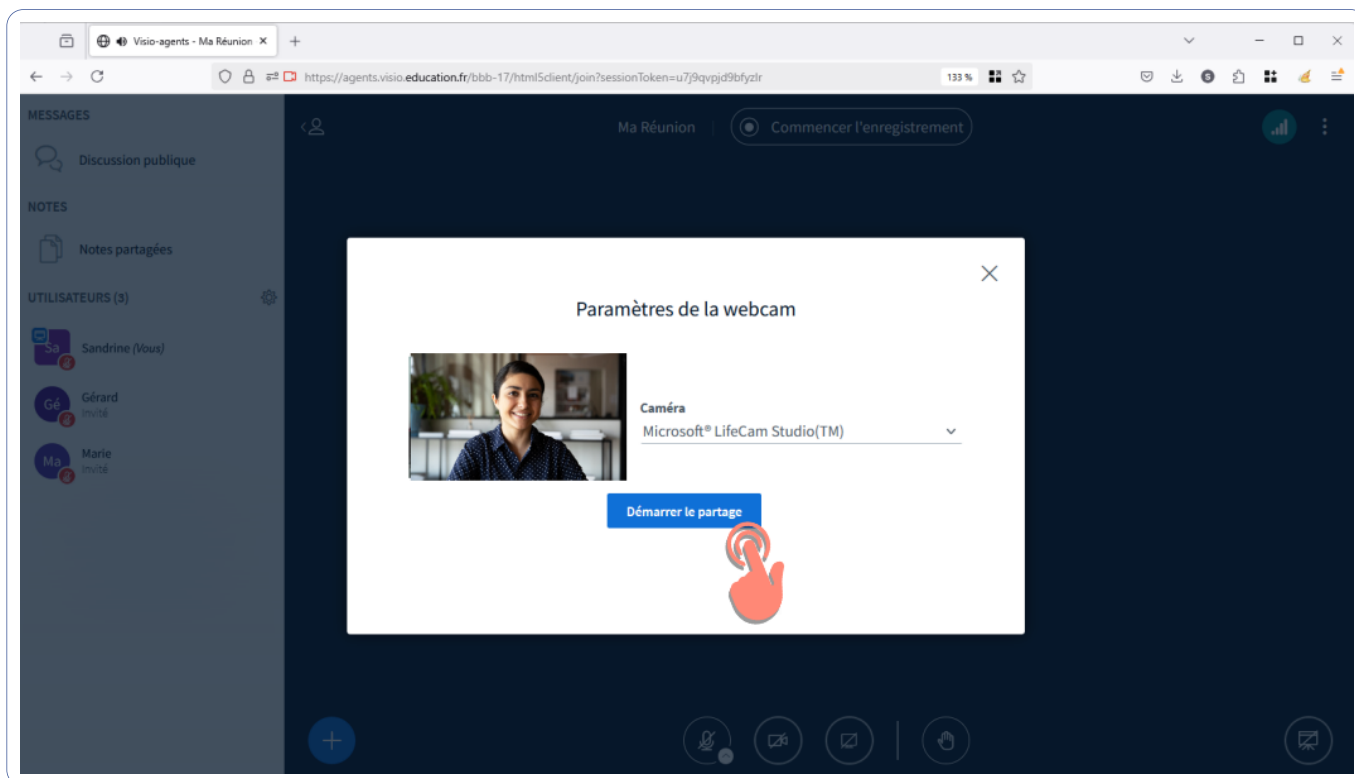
Visio-agents - Ma Réunion ×
+
https://agents.visio.education.fr/bbb-17/html5client/join?sessionToken=u7j9qvpjd9bfyzlr
133 %

MESSAGES
Discussion publique
NOTES
Notes partagées
UTILISATEURS (3)
Sa Sandrine (Vous)
Gé Gérard Invité
Ma Marie Invité

Ma Réunion
Commencer l'enregistrement

Paramètres de la webcam

Caméra
Microsoft® LifeCam Studio(TM)

Démarrer le partage